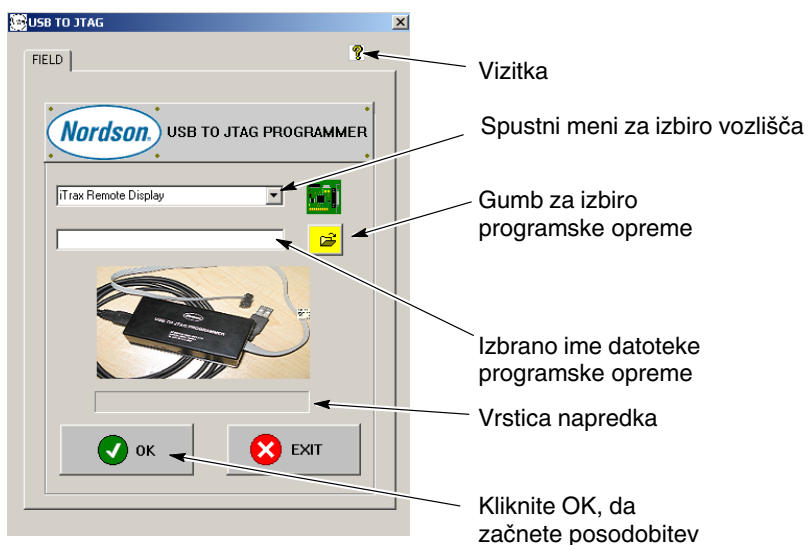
USB TO JTAG

FIELD

?

Vizitka

Nordson USB TO JTAG PROGRAMMER

Spustni meni za izbiro vozlišča

iTrax Remote Display

Gumb za izbiro programske opreme

Izbrano ime datoteke programske opreme

Vrstica napredka

OK

EXIT

Kliknite OK, da začnete posodobitev